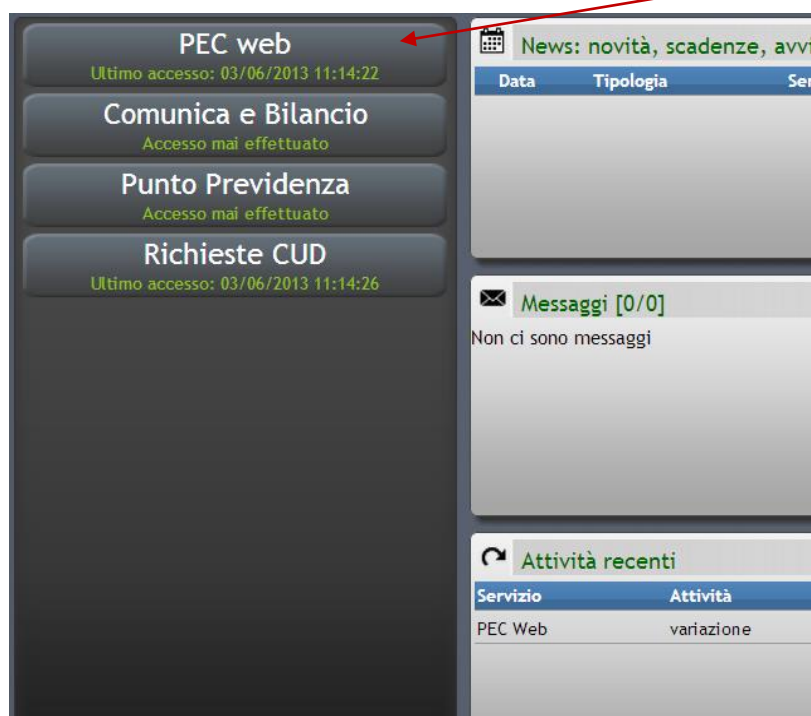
PEC web
Ultimo accesso: 03/06/2013 11:14:22

Comunica e Bilancio
Accesso mai effettuato

Punto Previdenza
Accesso mai effettuato

Richieste CUD
Ultimo accesso: 03/06/2013 11:14:26

News: novità, scadenze, avv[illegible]

| Data | Tipologia | Se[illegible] |
|---|---|---|

Messaggi [0/0]
Non ci sono messaggi

Attività recenti

| Servizio | Attività |
|---|---|
| PEC Web | variazione |